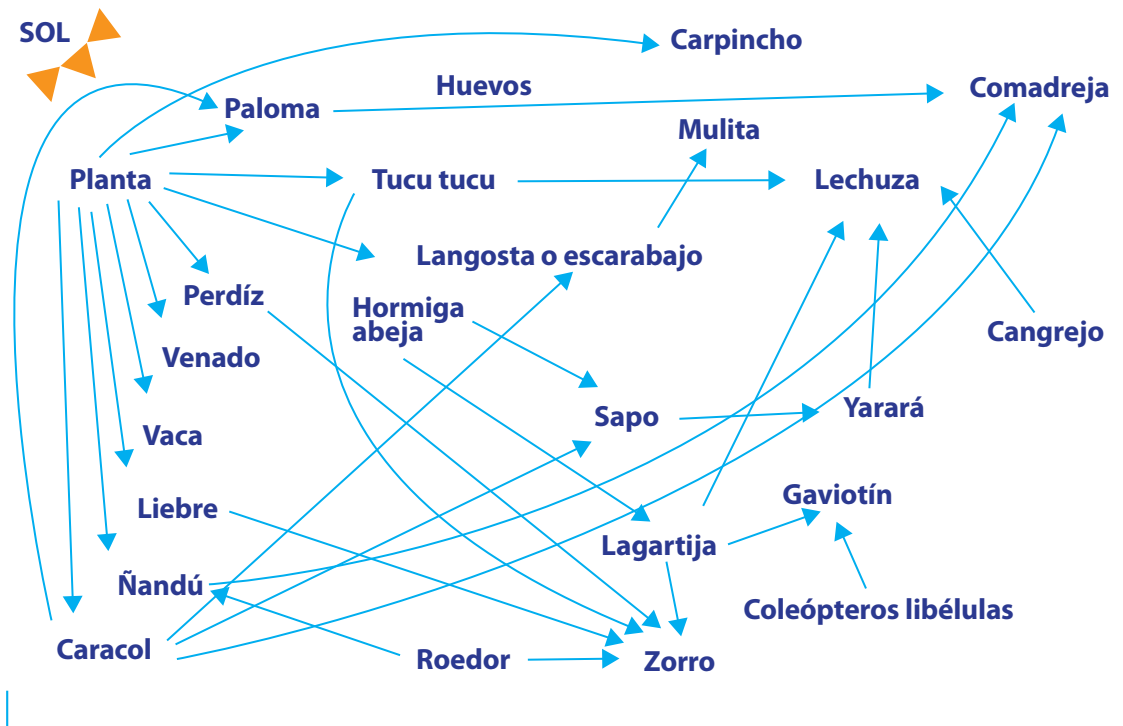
SOL
Carpincho
Paloma
Huevos
Comadreja
Mulita
Planta
Tucu tucu
Lechuza
Langosta o escarabajo
Perdíz
Hormiga abeja
Cangrejo
Venado
Sapo
Yarará
Vaca
Gaviotín
Liebre
Lagartija
Ñandú
Coleópteros libélulas
Caracol
Roedor
Zorro